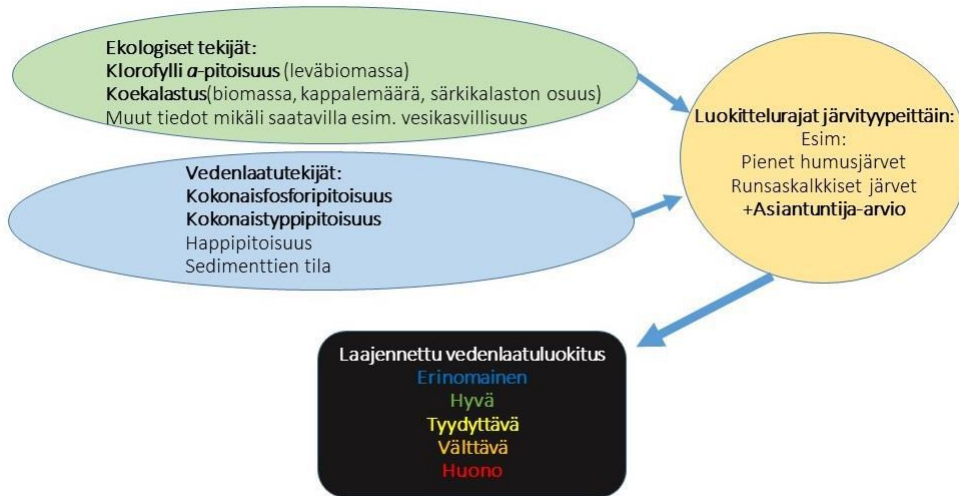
Ekologiset tekijät:
Klorofylli *a*-pitoisuus (leväbiomassa)
Koekalastus(biomassa, kappalemäärä, särkikalaston osuus)
Muut tiedot mikäli saatavilla esim. vesikasvillisuus

Vedenlaatutekijät:
Kokonaisfosforipitoisuus
Kokonaistyppipitoisuus
Happipitoisuus
Sedimenttien tila

Luokittelurajat järvityypeittäin:
Esim:
Pienet humusjärvet
Runsaskalkkiset järvet
+Asiantuntija-arvio

Laajennettu vedenlaatuluokitus
Erinomainen
Hyvä
Tyydyttävä
Välttävä
Huono